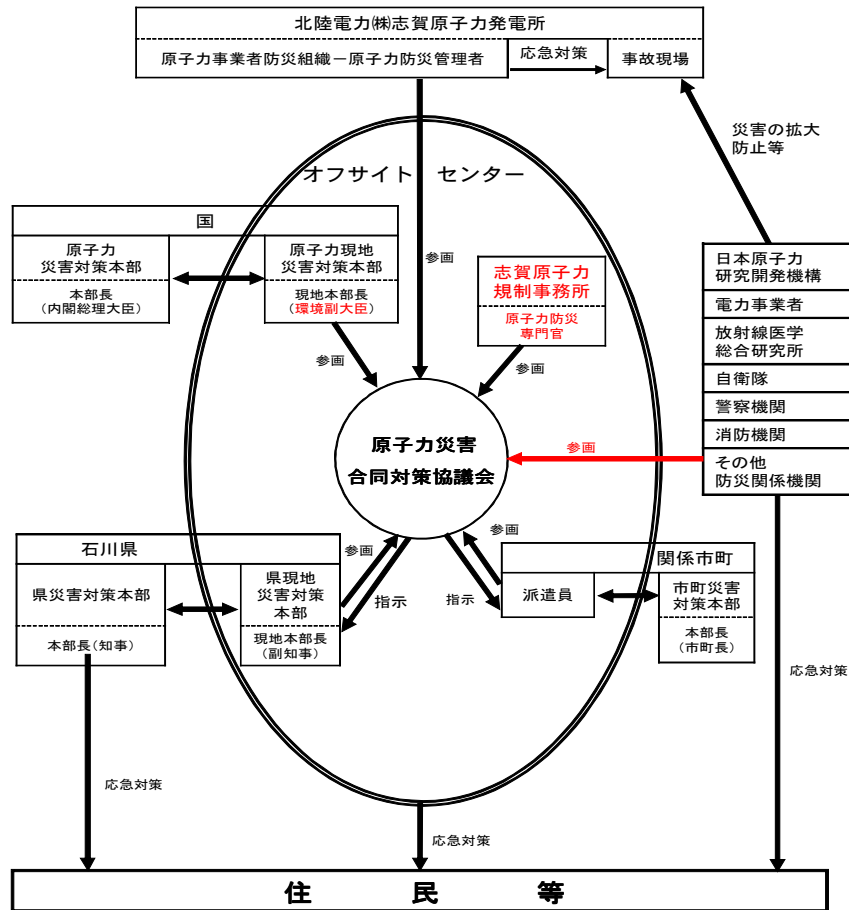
北陸電力㈱志賀原子力発電所

原子力事業者防災組織－原子力防災管理者

応急対策

事故現場

災害の拡大防止等

オフサイト センター

国

原子力災害対策本部

本部長（内閣総理大臣）

原子力現地災害対策本部

現地本部長（環境副大臣）

参画

志賀原子力規制事務所

原子力防災専門官

参画

参画

日本原子力研究開発機構

電力事業者

放射線医学総合研究所

自衛隊

警察機関

消防機関

その他防災関係機関

原子力災害合同対策協議会

参画

参画

参画

石川県

県災害対策本部

本部長（知事）

県現地災害対策本部

現地本部長（副知事）

指示

指示

関係市町

派遣員

市町災害対策本部

本部長（市町長）

応急対策

応急対策

応急対策

住 民 等